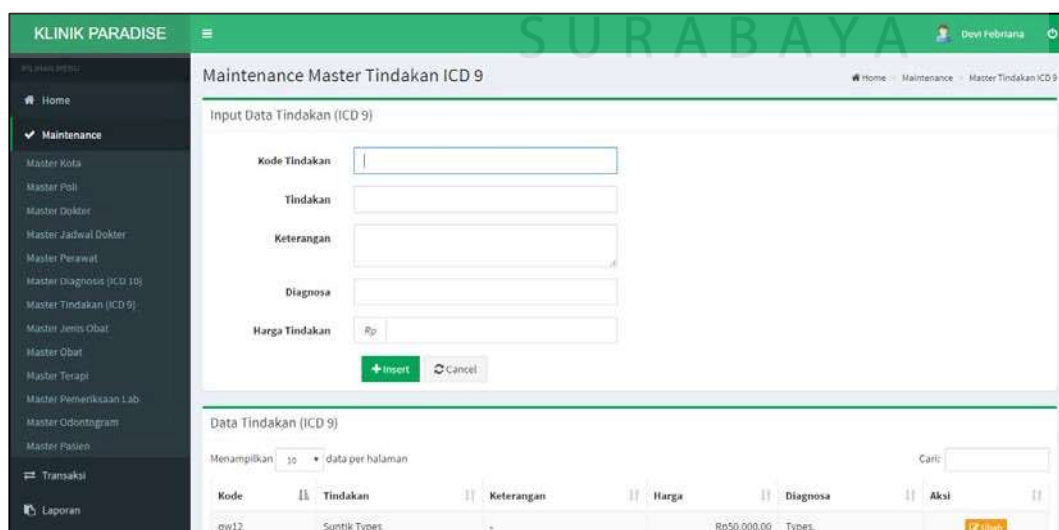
KLINIK PARADISE

SURABAYA

Devi Febriana

PILIHAN MENU

Home

Maintenance

Master Kota
Master Poli
Master Dokter
Master Jadwal Dokter
Master Perawat
Master Diagnosis (ICD 10)
Master Tindakan (ICD 9)
Master Jenis Obat
Master Obat
Master Terapi
Master Pemeriksaan Lab
Master Odontogram
Master Pasien

Transaksi

Laporan

Maintenance Master Tindakan ICD 9

Home > Maintenance > Master Tindakan ICD 9

Input Data Tindakan (ICD 9)

Kode Tindakan

Tindakan

Keterangan

Diagnosa

Harga Tindakan Rp

+Insert Cancel

Data Tindakan (ICD 9)

Menampilkan 10 data per halaman

Cari:

| Kode | Tindakan | Keterangan | Harga | Diagnosa | Aksi |
|---|---|---|---|---|---|
| gw12 | Suntik Types | - | Rp50.000,00 | Types, | Ubah |